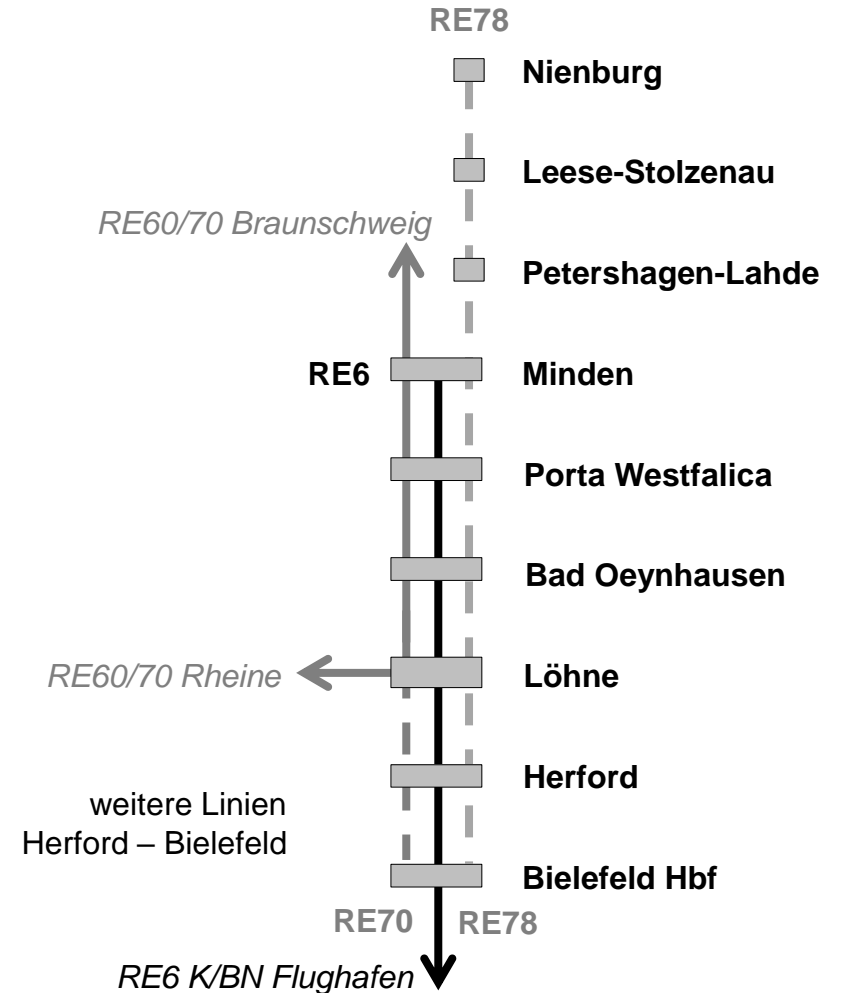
RE78

Nienburg

Leese-Stolzenau

RE60/70 Braunschweig

Petershagen-Lahde

RE6

Minden

Porta Westfalica

Bad Oeynhausen

RE60/70 Rheine

Löhne

Herford

weitere Linien Herford – Bielefeld

Bielefeld Hbf

RE70

RE78

RE6 K/BN Flughafen